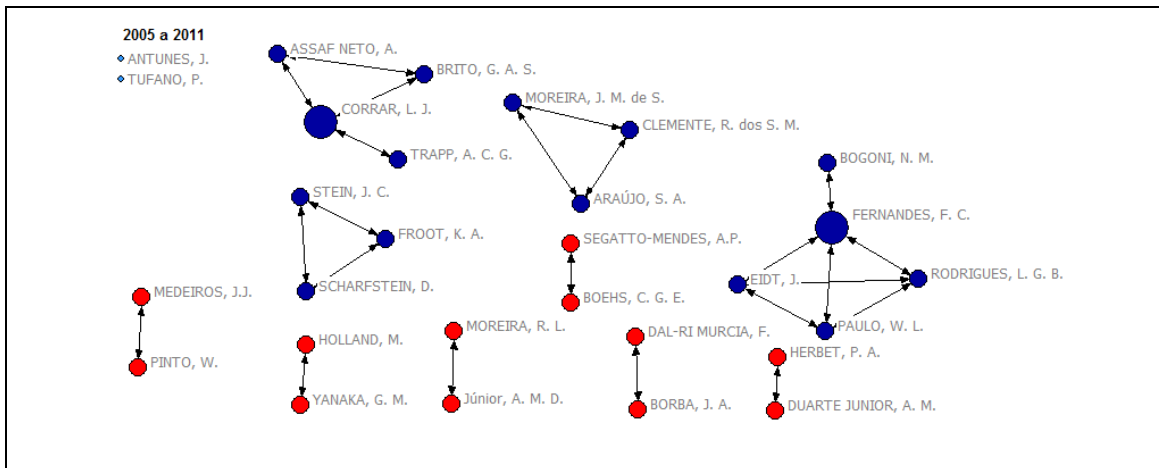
2005 a 2011
ANTUNES, J.
TUFANO, P.

ASSAF NETO, A.
BRITO, G. A. S.
CORRAR, L. J.
TRAPP, A. C. G.
MOREIRA, J. M. de S.
CLEMENTE, R. dos S. M.
ARAÚJO, S. A.
BOGONI, N. M.
FERNANDES, F. C.
STEIN, J. C.
FROOT, K. A.
SCHARFSTEIN, D.
SEGATTO-MENDES, A.P.
BOEHS, C. G. E.
EIDT, J.
RODRIGUES, L. G. B.
PAULO, W. L.
MEDEIROS, J.J.
PINTO, W.
HOLLAND, M.
YANAKA, G. M.
MOREIRA, R. L.
Júnior, A. M. D.
DAL-RI MURCIA, F.
BORBA, J. A.
HERBET, P. A.
DUARTE JUNIOR, A. M.